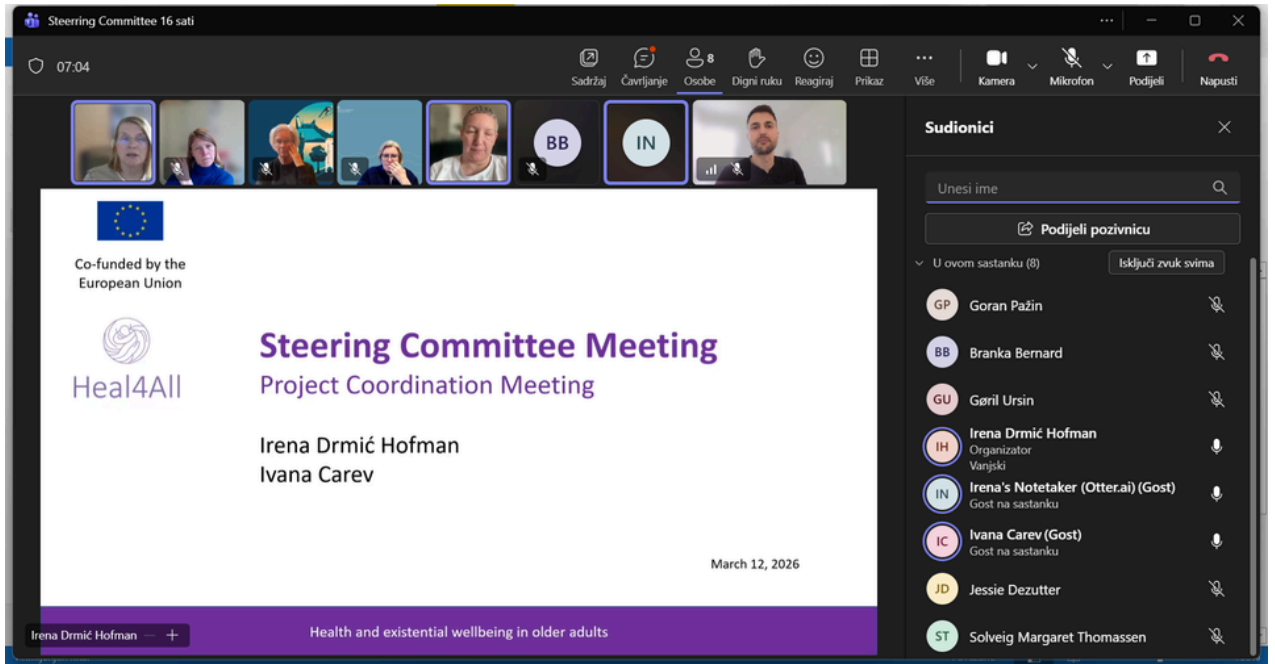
Steering Committee 16 sati

07:04

Sadržaj Čavrljanje Osobe 8 Digni ruku Reagiraj Prikaz Više Kamera Mikrofon Podijeli Napusti

BB

IN

Co-funded by the European Union

Heal4All

Steering Committee Meeting

Project Coordination Meeting

Irena Drmić Hofman
Ivana Carev

March 12, 2026

Health and existential wellbeing in older adults

Irena Drmić Hofman

Sudionici

Unesi ime

Podijeli pozivnicu

U ovom sastanku (8)

Isključi zvuk svima

GP Goran Pažin

BB Branka Bernard

GU Gøril Ursin

IH Irena Drmić Hofman
Organizator
Vanjski

IN Irena's Notetaker (Otter.ai) (Gost)
Gost na sastanku

IC Ivana Carev (Gost)
Gost na sastanku

JD Jessie Dezutter

ST Solveig Margaret Thomassen